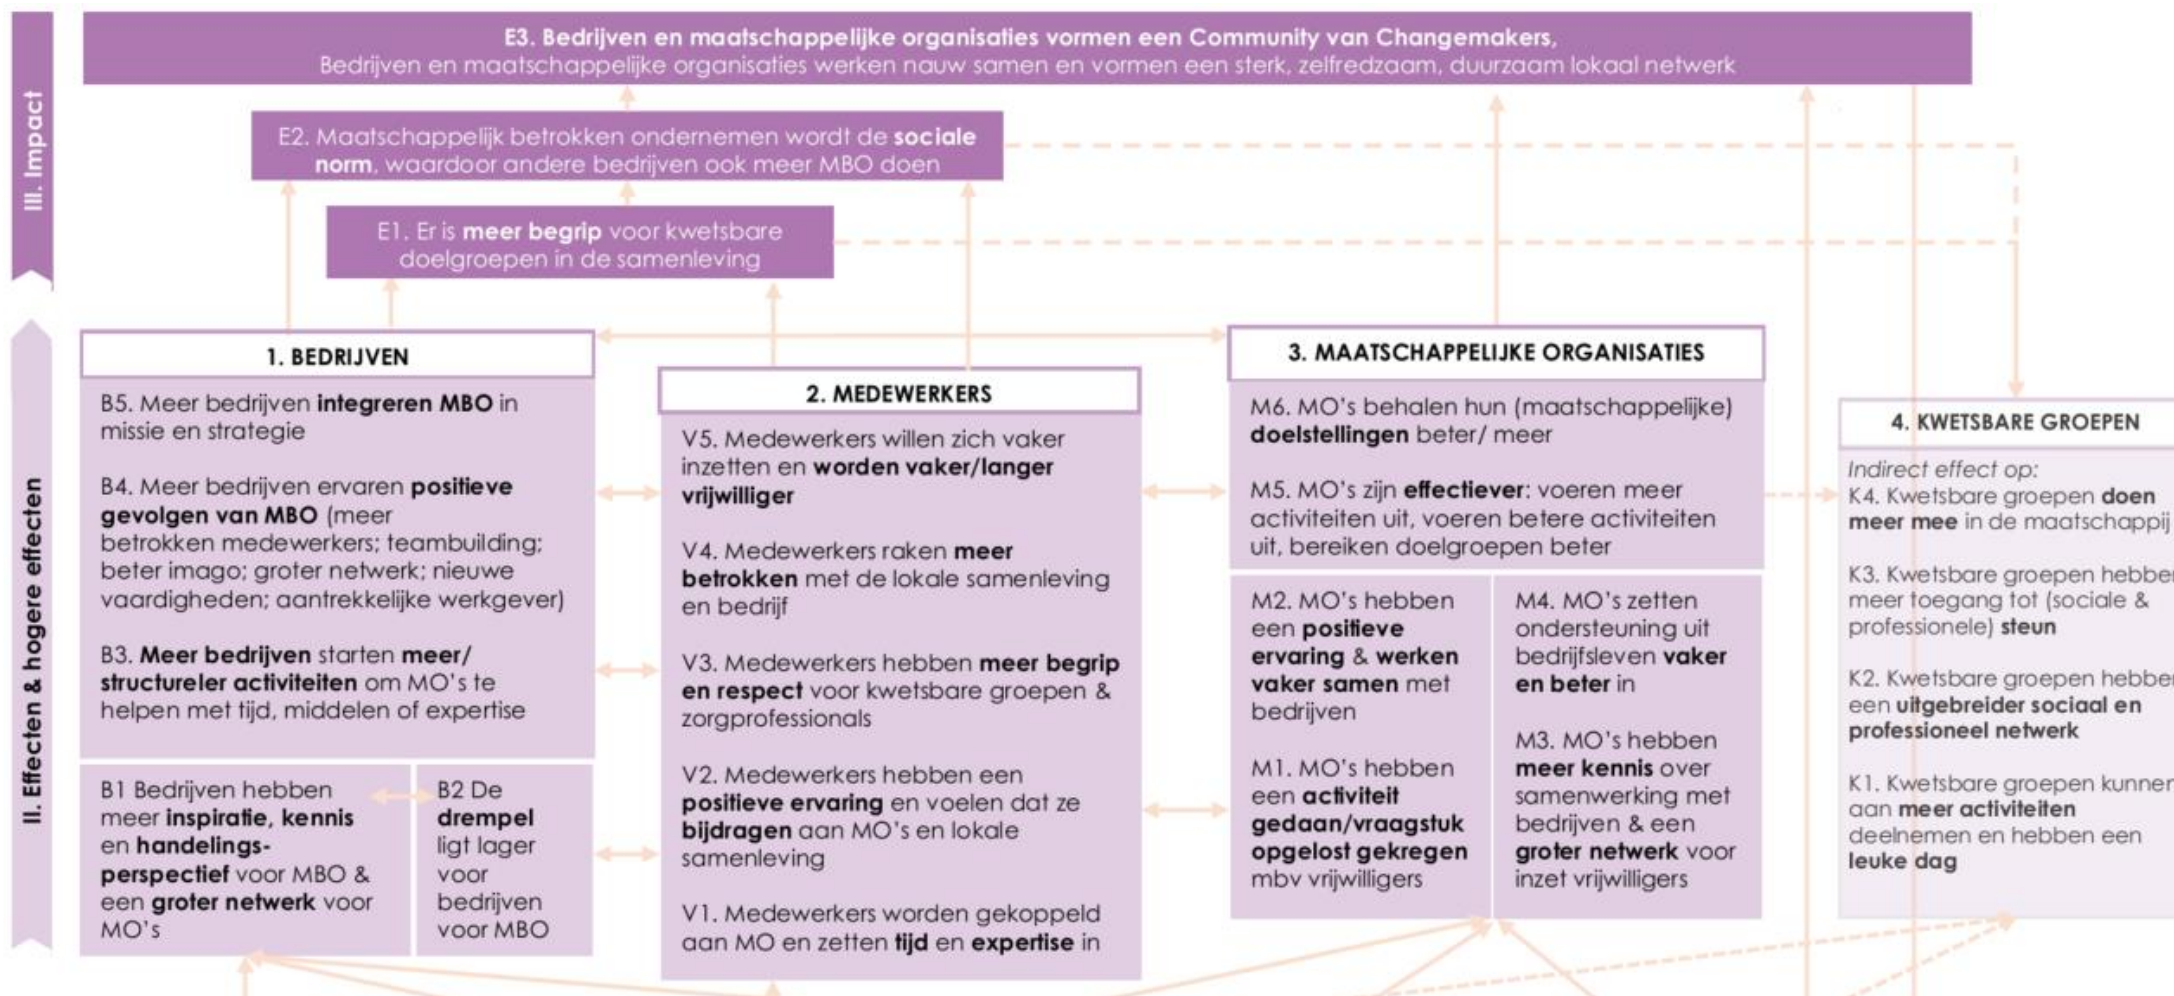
III. Impact

E3. Bedrijven en maatschappelijke organisaties vormen een Community van Changemakers, Bedrijven en maatschappelijke organisaties werken nauw samen en vormen een sterk, zelfredzaam, duurzaam lokaal netwerk

E2. Maatschappelijk betrokken ondernemen wordt de sociale norm, waardoor andere bedrijven ook meer MBO doen

E1. Er is meer begrip voor kwetsbare doelgroepen in de samenleving

II. Effecten & hogere effecten

1. BEDRIJVEN

B5. Meer bedrijven integreren MBO in missie en strategie

B4. Meer bedrijven ervaren positieve gevolgen van MBO (meer betrokken medewerkers; teambuilding; beter imago; groter netwerk; nieuwe vaardigheden; aantrekkelijke werkgever)

B3. Meer bedrijven starten meer/ structureler activiteiten om MO's te helpen met tijd, middelen of expertise

B1 Bedrijven hebben meer inspiratie, kennis en handelings-perspectief voor MBO & een groter netwerk voor MO's

B2 De drempel ligt lager voor bedrijven voor MBO

2. MEDEWERKERS

V5. Medewerkers willen zich vaker inzetten en worden vaker/langer vrijwilliger

V4. Medewerkers raken meer betrokken met de lokale samenleving en bedrijf

V3. Medewerkers hebben meer begrip en respect voor kwetsbare groepen & zorgprofessionals

V2. Medewerkers hebben een positieve ervaring en voelen dat ze bijdragen aan MO's en lokale samenleving

V1. Medewerkers worden gekoppeld aan MO en zetten tijd en expertise in

3. MAATSCHAPPELIJKE ORGANISATIES

M6. MO's behalen hun (maatschappelijke) doelstellingen beter/ meer

M5. MO's zijn effectiever: voeren meer activiteiten uit, voeren betere activiteiten uit, bereiken doelgroepen beter

M2. MO's hebben een positieve ervaring & werken vaker samen met bedrijven

M1. MO's hebben een activiteit gedaan/vraagstuk opgelost gekregen mbv vrijwilligers

M4. MO's zetten ondersteuning uit bedrijfsleven vaker en beter in

M3. MO's hebben meer kennis over samenwerking met bedrijven & een groter netwerk voor inzet vrijwilligers

4. KWETSBARE GROEPEN

Indirect effect op:
K4. Kwetsbare groepen doen meer mee in de maatschappij

K3. Kwetsbare groepen hebbe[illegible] meer toegang tot (sociale & professionele) steun

K2. Kwetsbare groepen hebbe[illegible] een uitgebreider sociaal en professioneel netwerk

K1. Kwetsbare groepen kunne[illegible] aan meer activiteiten deelnemen en hebben een leuke dag